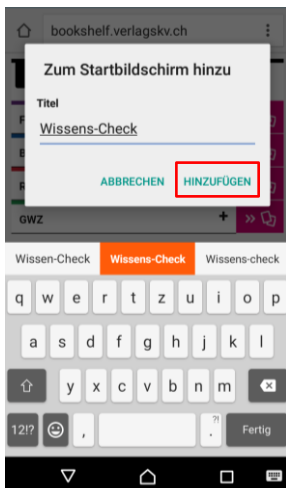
bookshelf.verlagskv.ch

Zum Startbildschirm hinzu

Titel

Wissens-Check

ABBRECHEN HINZUFÜGEN

GWZ

Wissen-Check Wissens-Check Wissens-check

q w e r t z u i o p

a s d f g h j k l

y x c v b n m

12!? , . Fertig